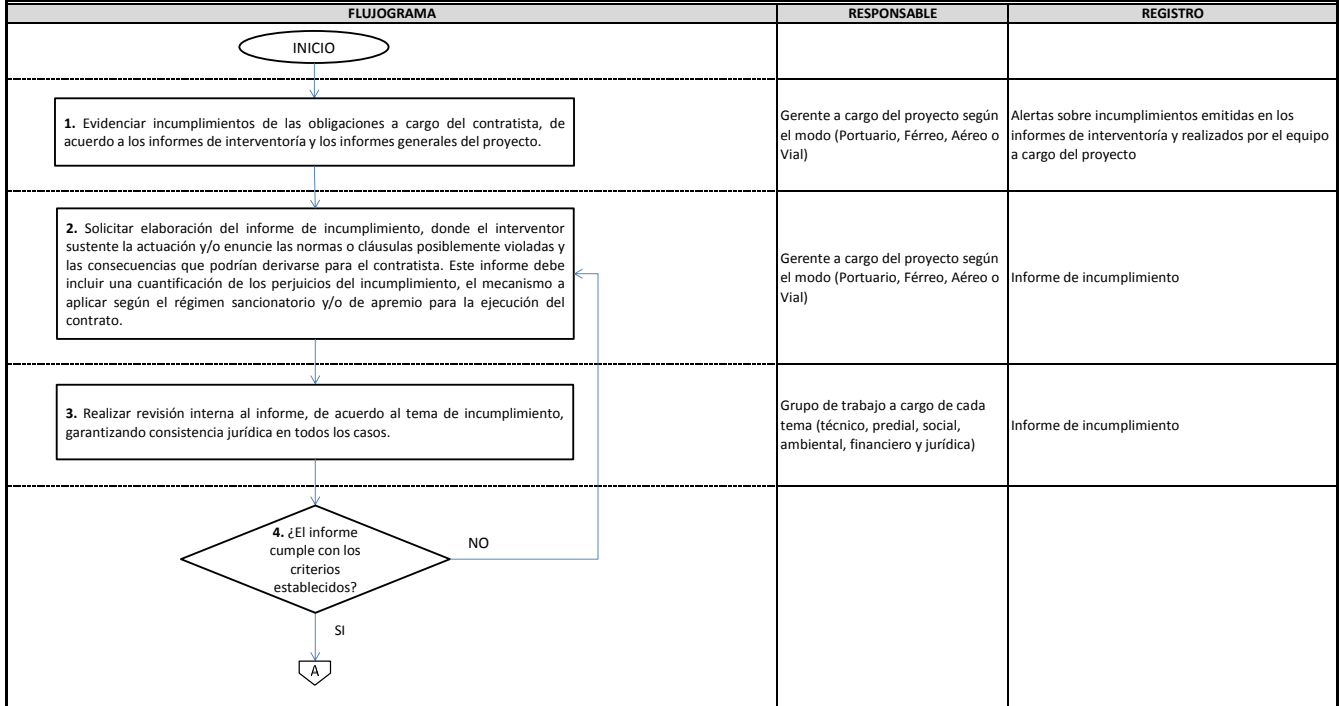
| FLUJOGRAMA | RESPONSABLE | REGISTRO |
|---|---|---|
| INICIO | | |
| **1.** Evidenciar incumplimientos de las obligaciones a cargo del contratista, de acuerdo a los informes de interventoría y los informes generales del proyecto. | Gerente a cargo del proyecto según el modo (Portuario, Férreo, Aéreo o Vial) | Alertas sobre incumplimientos emitidas en los informes de interventoría y realizados por el equipo a cargo del proyecto |
| **2.** Solicitar elaboración del informe de incumplimiento, donde el interventor sustente la actuación y/o enuncie las normas o cláusulas posiblemente violadas y las consecuencias que podrían derivarse para el contratista. Este informe debe incluir una cuantificación de los perjuicios del incumplimiento, el mecanismo a aplicar según el régimen sancionatorio y/o de apremio para la ejecución del contrato. | Gerente a cargo del proyecto según el modo (Portuario, Férreo, Aéreo o Vial) | Informe de incumplimiento |
| **3.** Realizar revisión interna al informe, de acuerdo al tema de incumplimiento, garantizando consistencia jurídica en todos los casos. | Grupo de trabajo a cargo de cada tema (técnico, predial, social, ambiental, financiero y jurídica) | Informe de incumplimiento |
| **4.** ¿El informe cumple con los criterios establecidos? NO SI A | | |